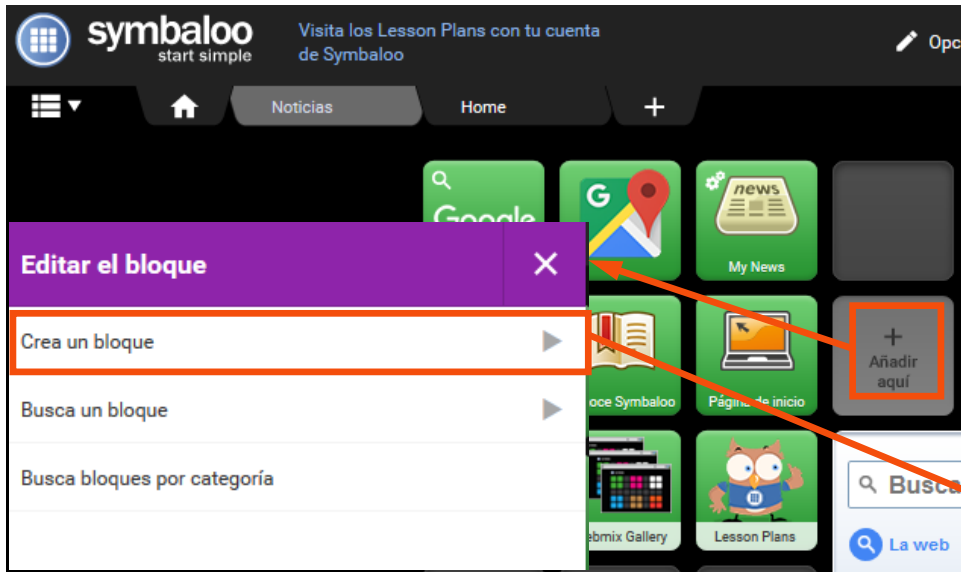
symbaloo
start simple

Visita los Lesson Plans con tu cuenta de Symbaloo

Opc

Noticias

Home

+

Google

news

My News

+
Añadir aquí

Editar el bloque

Crea un bloque

Busca un bloque

Busca bloques por categoría

oce Symbaloo

Página de inicio

ebmix Gallery

Lesson Plans

Busca

La web